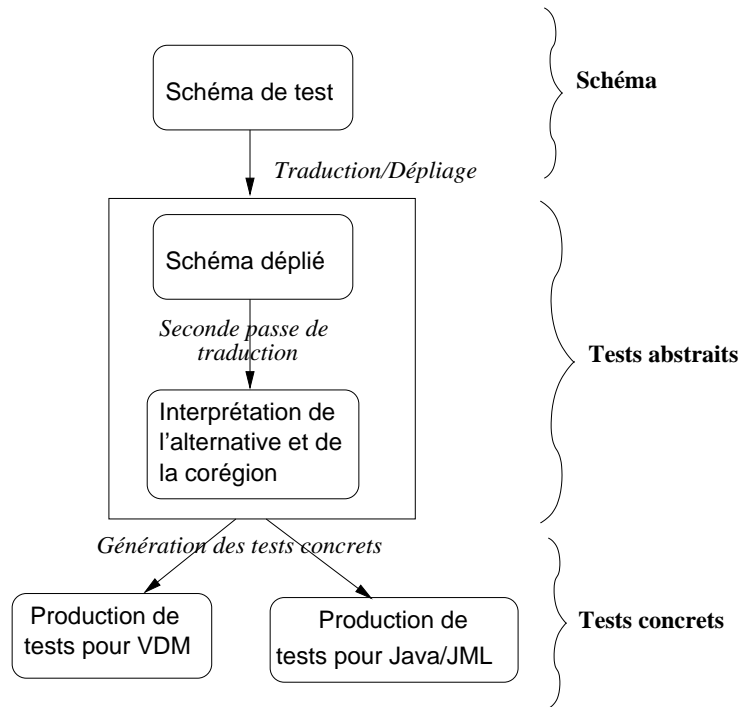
Schéma de test

Schéma

Traduction/Dépliage

Schéma déplié

Seconde passe de traduction

Tests abstraits

Interprétation de l'alternative et de la corégion

Génération des tests concrets

Production de tests pour VDM

Production de tests pour Java/JML

Tests concrets